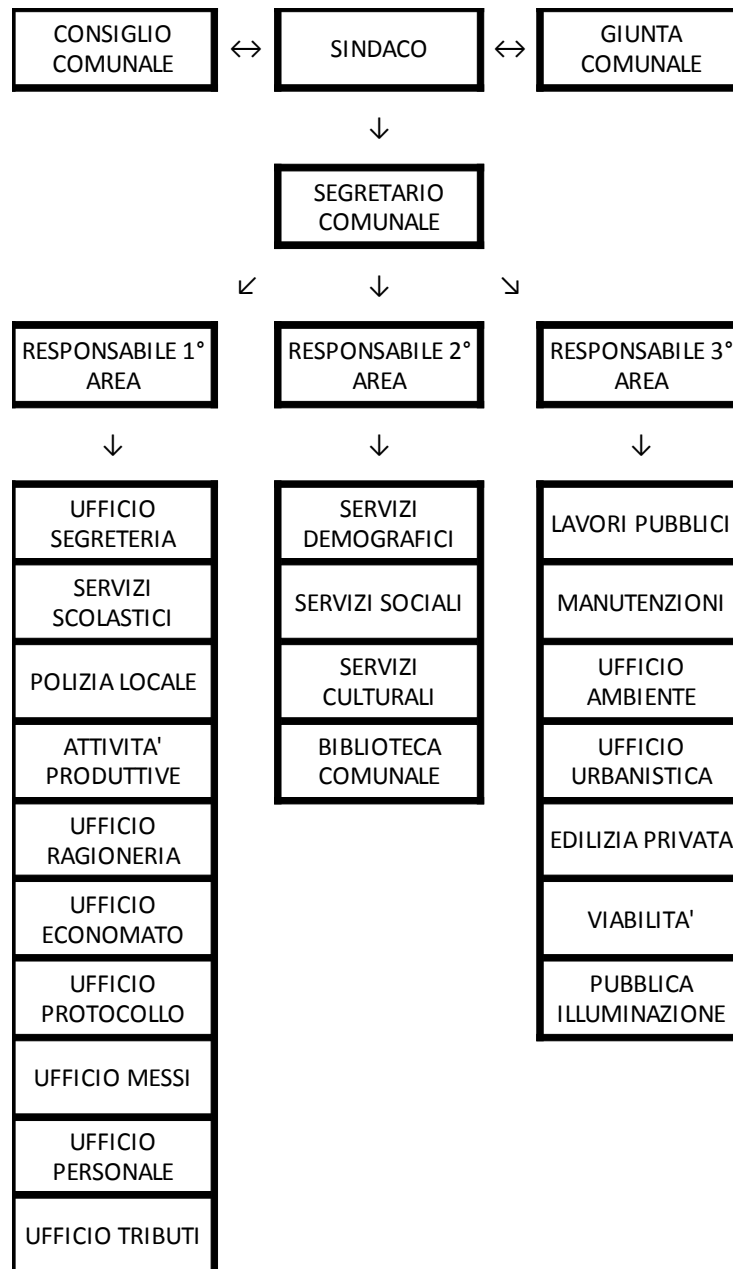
CONSIGLIO COMUNALE ↔ SINDACO ↔ GIUNTA COMUNALE

↓

SEGRETARIO COMUNALE

↙ ↓ ↘

RESPONSABILE 1° AREA

↓

UFFICIO SEGRETERIA

SERVIZI SCOLASTICI

POLIZIA LOCALE

ATTIVITA' PRODUTTIVE

UFFICIO RAGIONERIA

UFFICIO ECONOMATO

UFFICIO PROTOCOLLO

UFFICIO MESSI

UFFICIO PERSONALE

UFFICIO TRIBUTI

RESPONSABILE 2° AREA

↓

SERVIZI DEMOGRAFICI

SERVIZI SOCIALI

SERVIZI CULTURALI

BIBLIOTECA COMUNALE

RESPONSABILE 3° AREA

↓

LAVORI PUBBLICI

MANUTENZIONI

UFFICIO AMBIENTE

UFFICIO URBANISTICA

EDILIZIA PRIVATA

VIABILITA'

PUBBLICA ILLUMINAZIONE